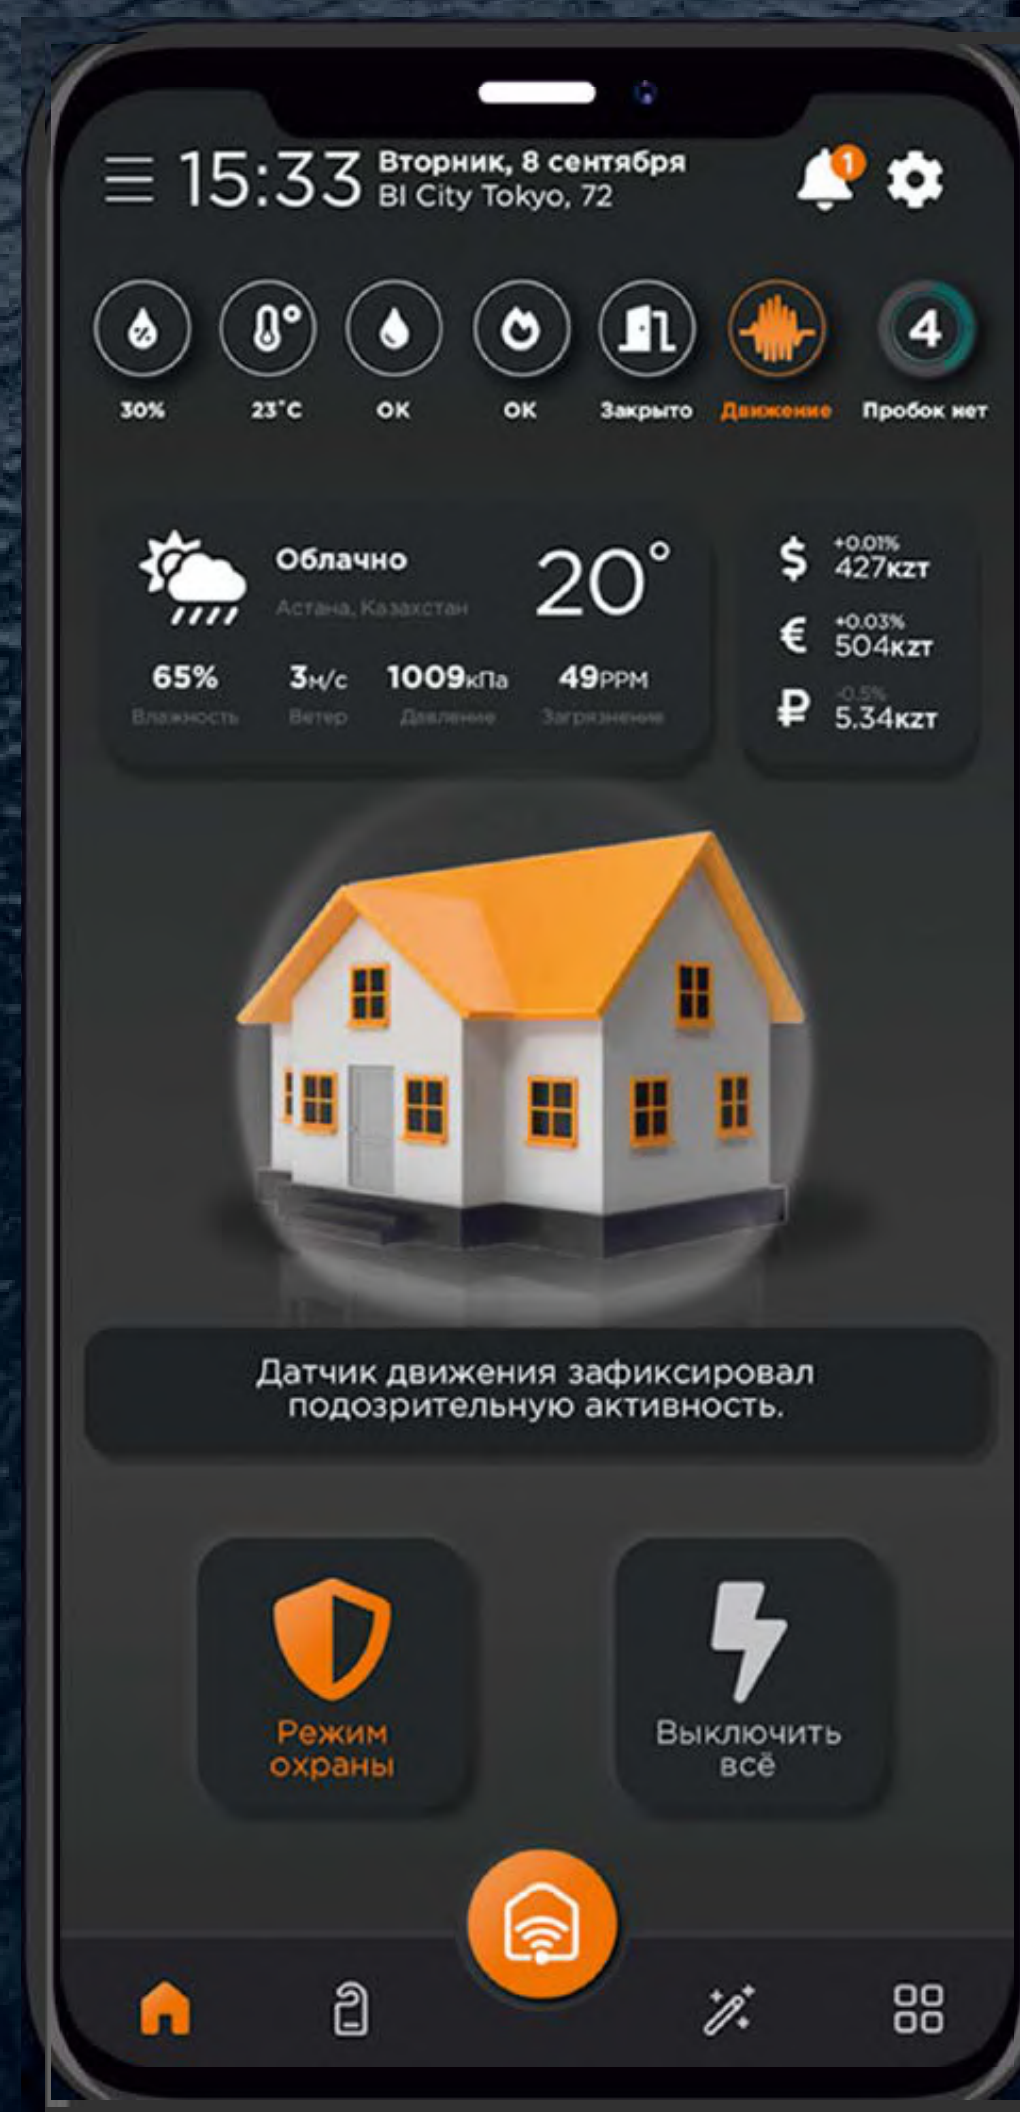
15:33 Вторник, 8 сентября
BI City Tokyo, 72

1

4

30%
23°C
OK
OK
Закрыто
Движение
Пробок нет

Облачно
Астана, Казахстан
20°

65%
Влажность
3м/с
Ветер
1009кПа
Давление
49PPM
Загрязнение

$ +0.01% 427KZT
€ +0.03% 504KZT
₽ -0.5% 5.34KZT

Датчик движения зафиксировал подозрительную активность.

Режим охраны

Выключить всё